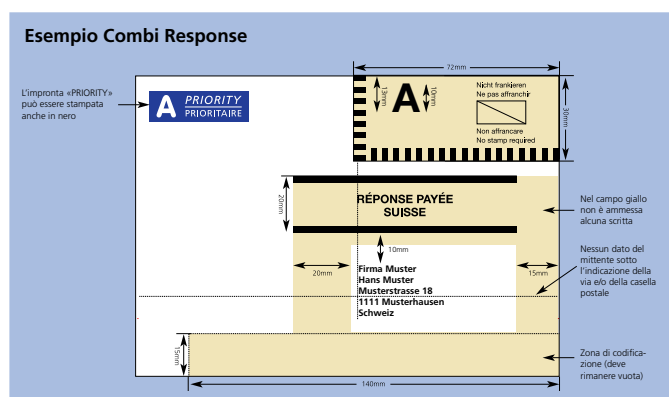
Esempio Combi Response

L'impronta «PRIORITY» può essere stampata anche in nero

A PRIORITY PRIORITAIRE

72mm

13mm

A

10mm

Nicht frankieren
Ne pas affranchir

Non affrancare
No stamp required

30mm

20mm

RÉPONSE PAYÉE SUISSE

Nel campo giallo non è ammessa alcuna scritta

10mm

Nessun dato del mittente sotto l'indicazione della via e/o della casella postale

20mm

15mm

Firma Muster
Hans Muster
Musterstrasse 18
1111 Musterhausen
Schweiz

15mm

Zona di codificazione (deve rimanere vuota)

140mm